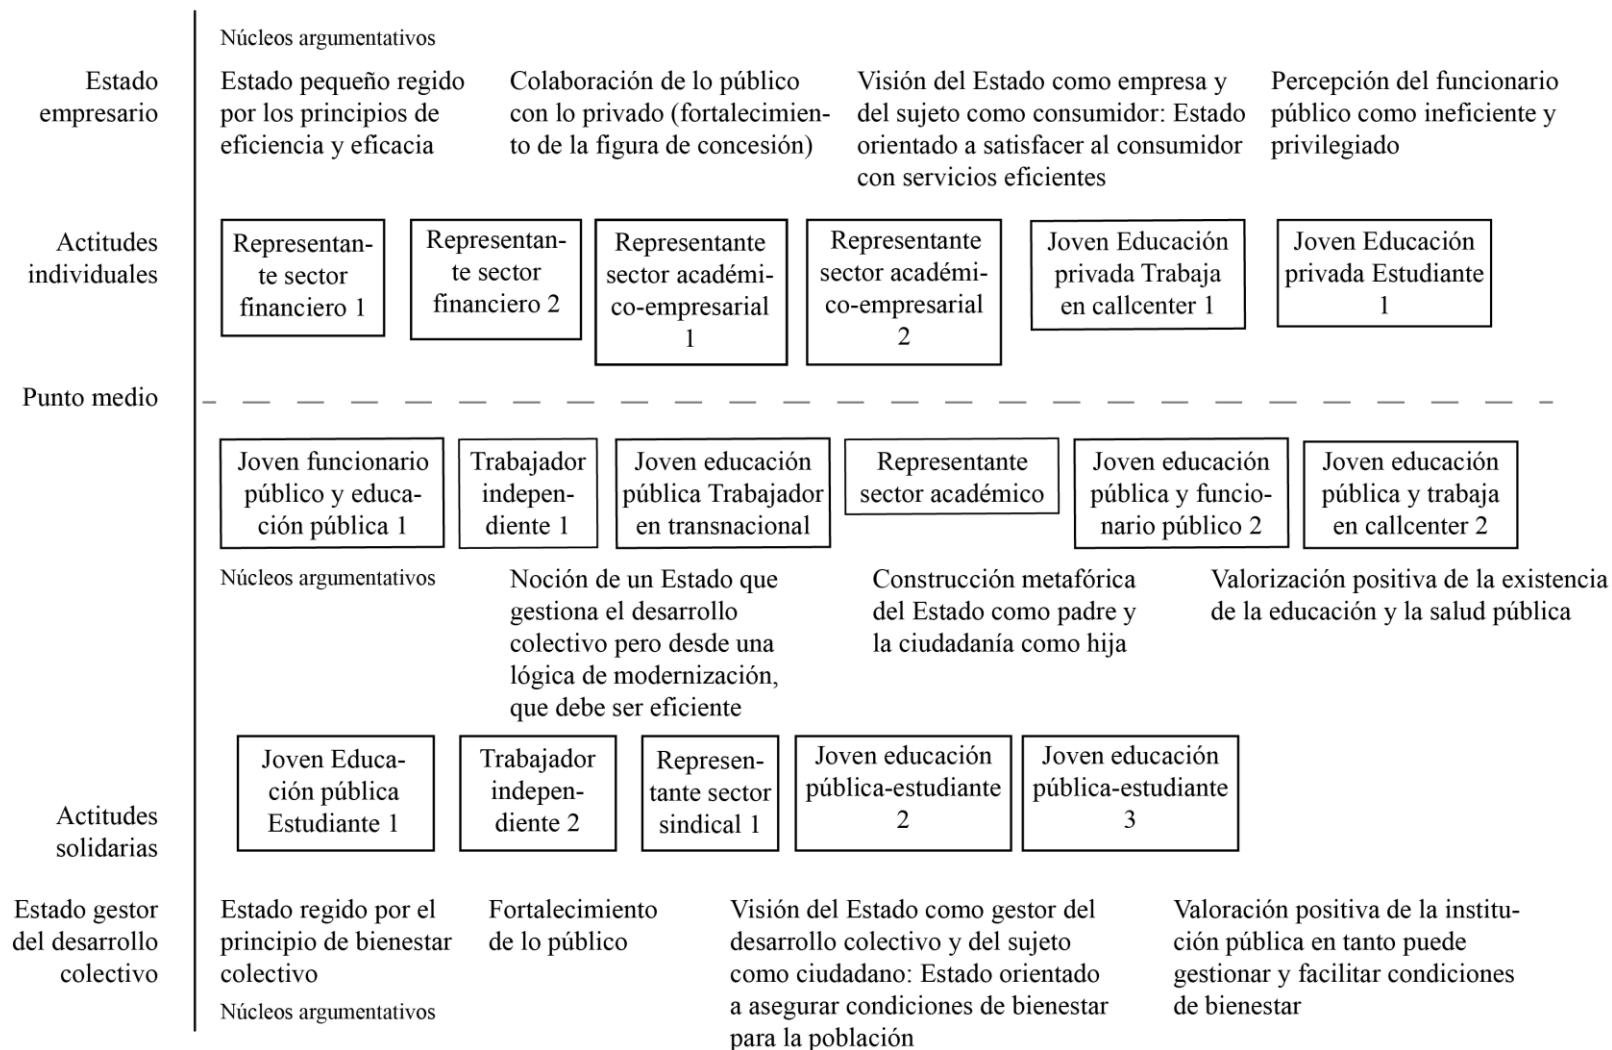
Núcleos argumentativos

Estado empresario

Estado pequeño regido por los principios de eficiencia y eficacia

Colaboración de lo público con lo privado (fortalecimiento de la figura de concesión)

Visión del Estado como empresa y del sujeto como consumidor: Estado orientado a satisfacer al consumidor con servicios eficientes

Percepción del funcionario público como ineficiente y privilegiado

Actitudes individuales

Representante sector financiero 1

Representante sector financiero 2

Representante sector académico-empresarial 1

Representante sector académico-empresarial 2

Joven Educación privada Trabaja en callcenter 1

Joven Educación privada Estudiante 1

Punto medio

Joven funcionario público y educación pública 1

Trabajador independiente 1

Joven educación pública Trabajador en transnacional

Representante sector académico

Joven educación pública y funcionario público 2

Joven educación pública y trabaja en callcenter 2

Núcleos argumentativos

Noción de un Estado que gestiona el desarrollo colectivo pero desde una lógica de modernización, que debe ser eficiente

Construcción metafórica del Estado como padre y la ciudadanía como hija

Valorización positiva de la existencia de la educación y la salud pública

Joven Educación pública Estudiante 1

Trabajador independiente 2

Representante sector sindical 1

Joven educación pública-estudiante 2

Joven educación pública-estudiante 3

Actitudes solidarias

Estado gestor del desarrollo colectivo

Estado regido por el principio de bienestar colectivo

Fortalecimiento de lo público

Visión del Estado como gestor del desarrollo colectivo y del sujeto como ciudadano: Estado orientado a asegurar condiciones de bienestar para la población

Valoración positiva de la institución pública en tanto puede gestionar y facilitar condiciones de bienestar

Núcleos argumentativos